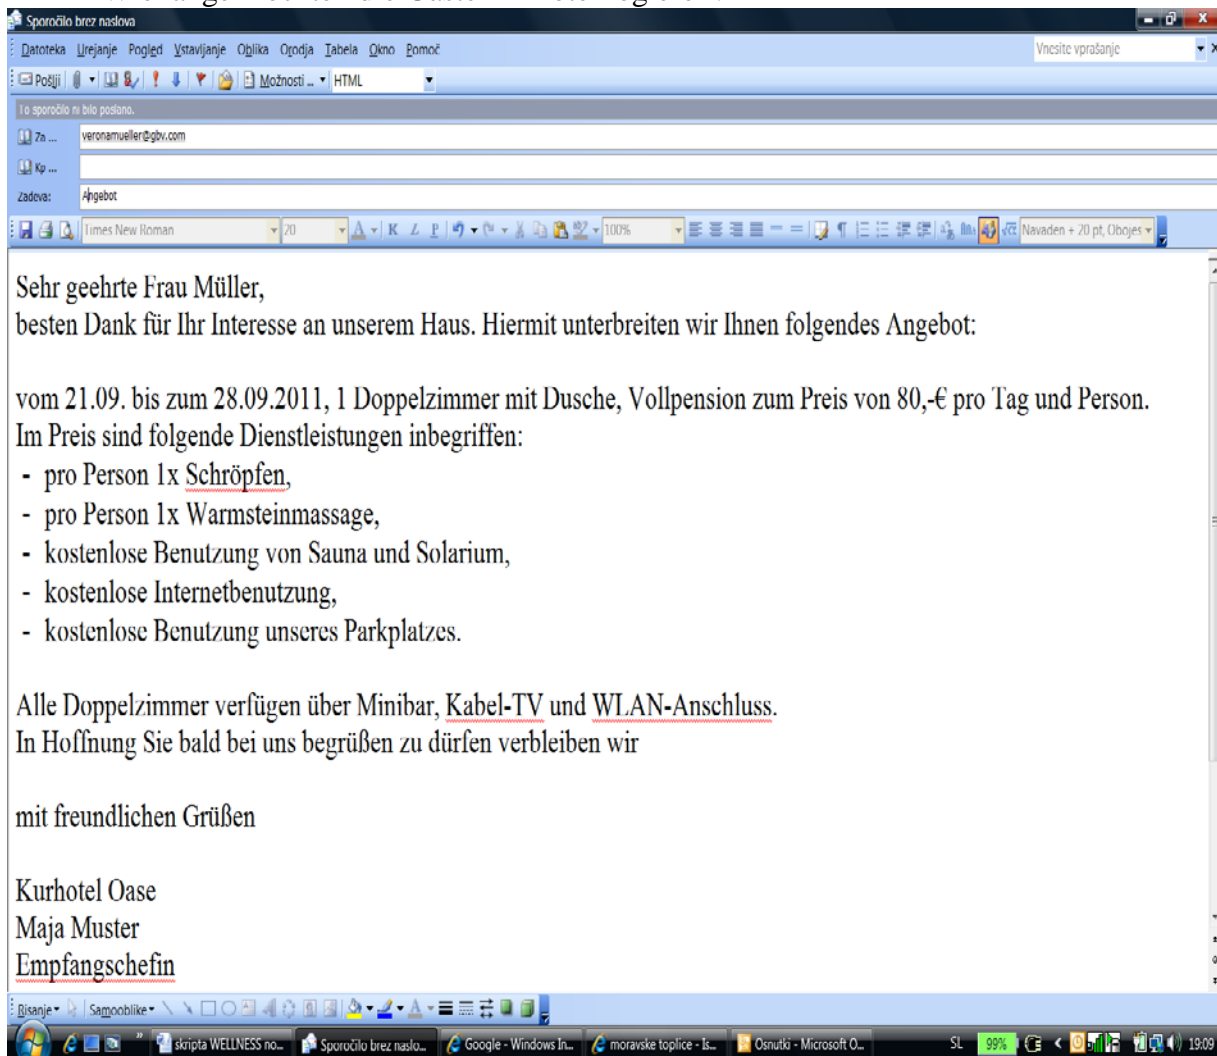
Sporočilo brez naslova

Datoteka Urejanje Pogled Vstavljanje Oblika Orodja Tabela Okno Pomoč

Vnesite vprašanje

Pošlji Možnosti ... HTML

To sporočilo ni bilo poslano.

Za ... veronamueller@gbv.com

Kp ...

Zadeva: Angebot

Times New Roman 20 100% Navaden + 20 pt, Obojes

Sehr geehrte Frau Müller,
besten Dank für Ihr Interesse an unserem Haus. Hiermit unterbreiten wir Ihnen folgendes Angebot:

vom 21.09. bis zum 28.09.2011, 1 Doppelzimmer mit Dusche, Vollpension zum Preis von 80,-€ pro Tag und Person.
Im Preis sind folgende Dienstleistungen inbegriffen:
- pro Person 1x Schröpfen,
- pro Person 1x Warmsteinmassage,
- kostenlose Benutzung von Sauna und Solarium,
- kostenlose Internetbenutzung,
- kostenlose Benutzung unseres Parkplatzes.

Alle Doppelzimmer verfügen über Minibar, Kabel-TV und WLAN-Anschluss.
In Hoffnung Sie bald bei uns begrüßen zu dürfen verbleiben wir

mit freundlichen Grüßen

Kurhotel Oase
Maja Muster
Empfangschefin

Risanje Samooblike

skripta WELLNESS no... Sporočilo brez naslo... Google - Windows In... moravske toplice - Is... Osnutki - Microsoft O... SL 99% 19:09